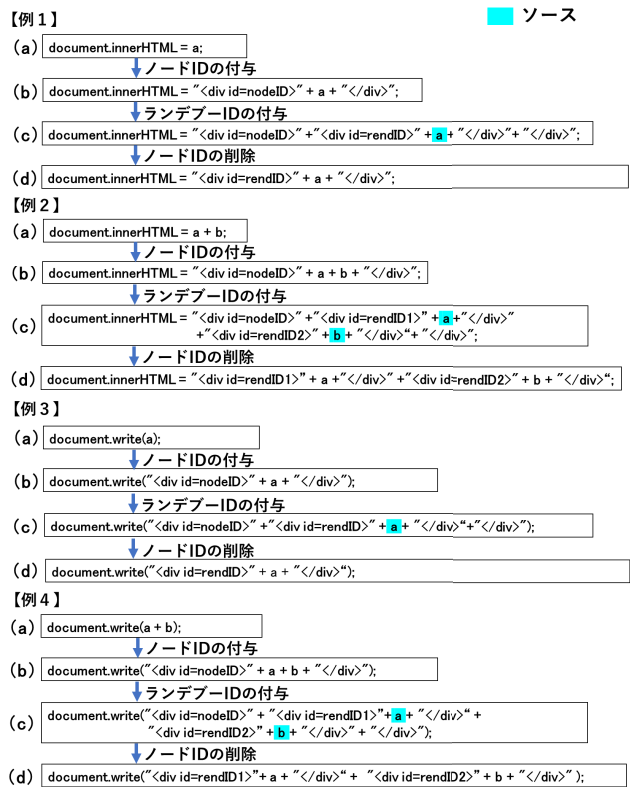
【例１】

ソース

（a） document.innerHTML = a;

ノードIDの付与

（b） document.innerHTML = ″<div id=nodeID>″ + a + ″</div>″;

ランデブーIDの付与

（c） document.innerHTML = ″<div id=nodeID>″ +″<div id=rendID>″ + a + ″</div>″+ ″</div>″;

ノードIDの削除

（d） document.innerHTML = ″<div id=rendID>″ + a + ″</div>″;

【例２】

（a） document.innerHTML = a + b;

ノードIDの付与

（b） document.innerHTML = ″<div id=nodeID>″ + a + b + ″</div>″;

ランデブーIDの付与

（c） document.innerHTML = ″<div id=nodeID>″ +″<div id=rendID1>″ + a +″</div>″ +″<div id=rendID2>″ + b + ″</div>″+ ″</div>″;

ノードIDの削除

（d） document.innerHTML = ″<div id=rendID1>″ + a +″</div>″ +″<div id=rendID2>″ + b + ″</div>″;

【例３】

（a） document.write(a);

ノードIDの付与

（b） document.write(″<div id=nodeID>″ + a + ″</div>″);

ランデブーIDの付与

（c） document.write(″<div id=nodeID>″ +″<div id=rendID>″ + a + ″</div>″+″</div>″);

ノードIDの削除

（d） document.write(″<div id=rendID>″ + a + ″</div>″);

【例４】

（a） document.write(a + b);

ノードIDの付与

（b） document.write(″<div id=nodeID>″ + a + b + ″</div>″);

ランデブーIDの付与

（c） document.write(″<div id=nodeID>″ + ″<div id=rendID1>″+ a + ″</div>″ + ″<div id=rendID2>″ + b + ″</div>″ + ″</div>″);

ノードIDの削除

（d） document.write(″<div id=rendID1>″+ a + ″</div>″ + ″<div id=rendID2>″ + b + ″</div>″ );